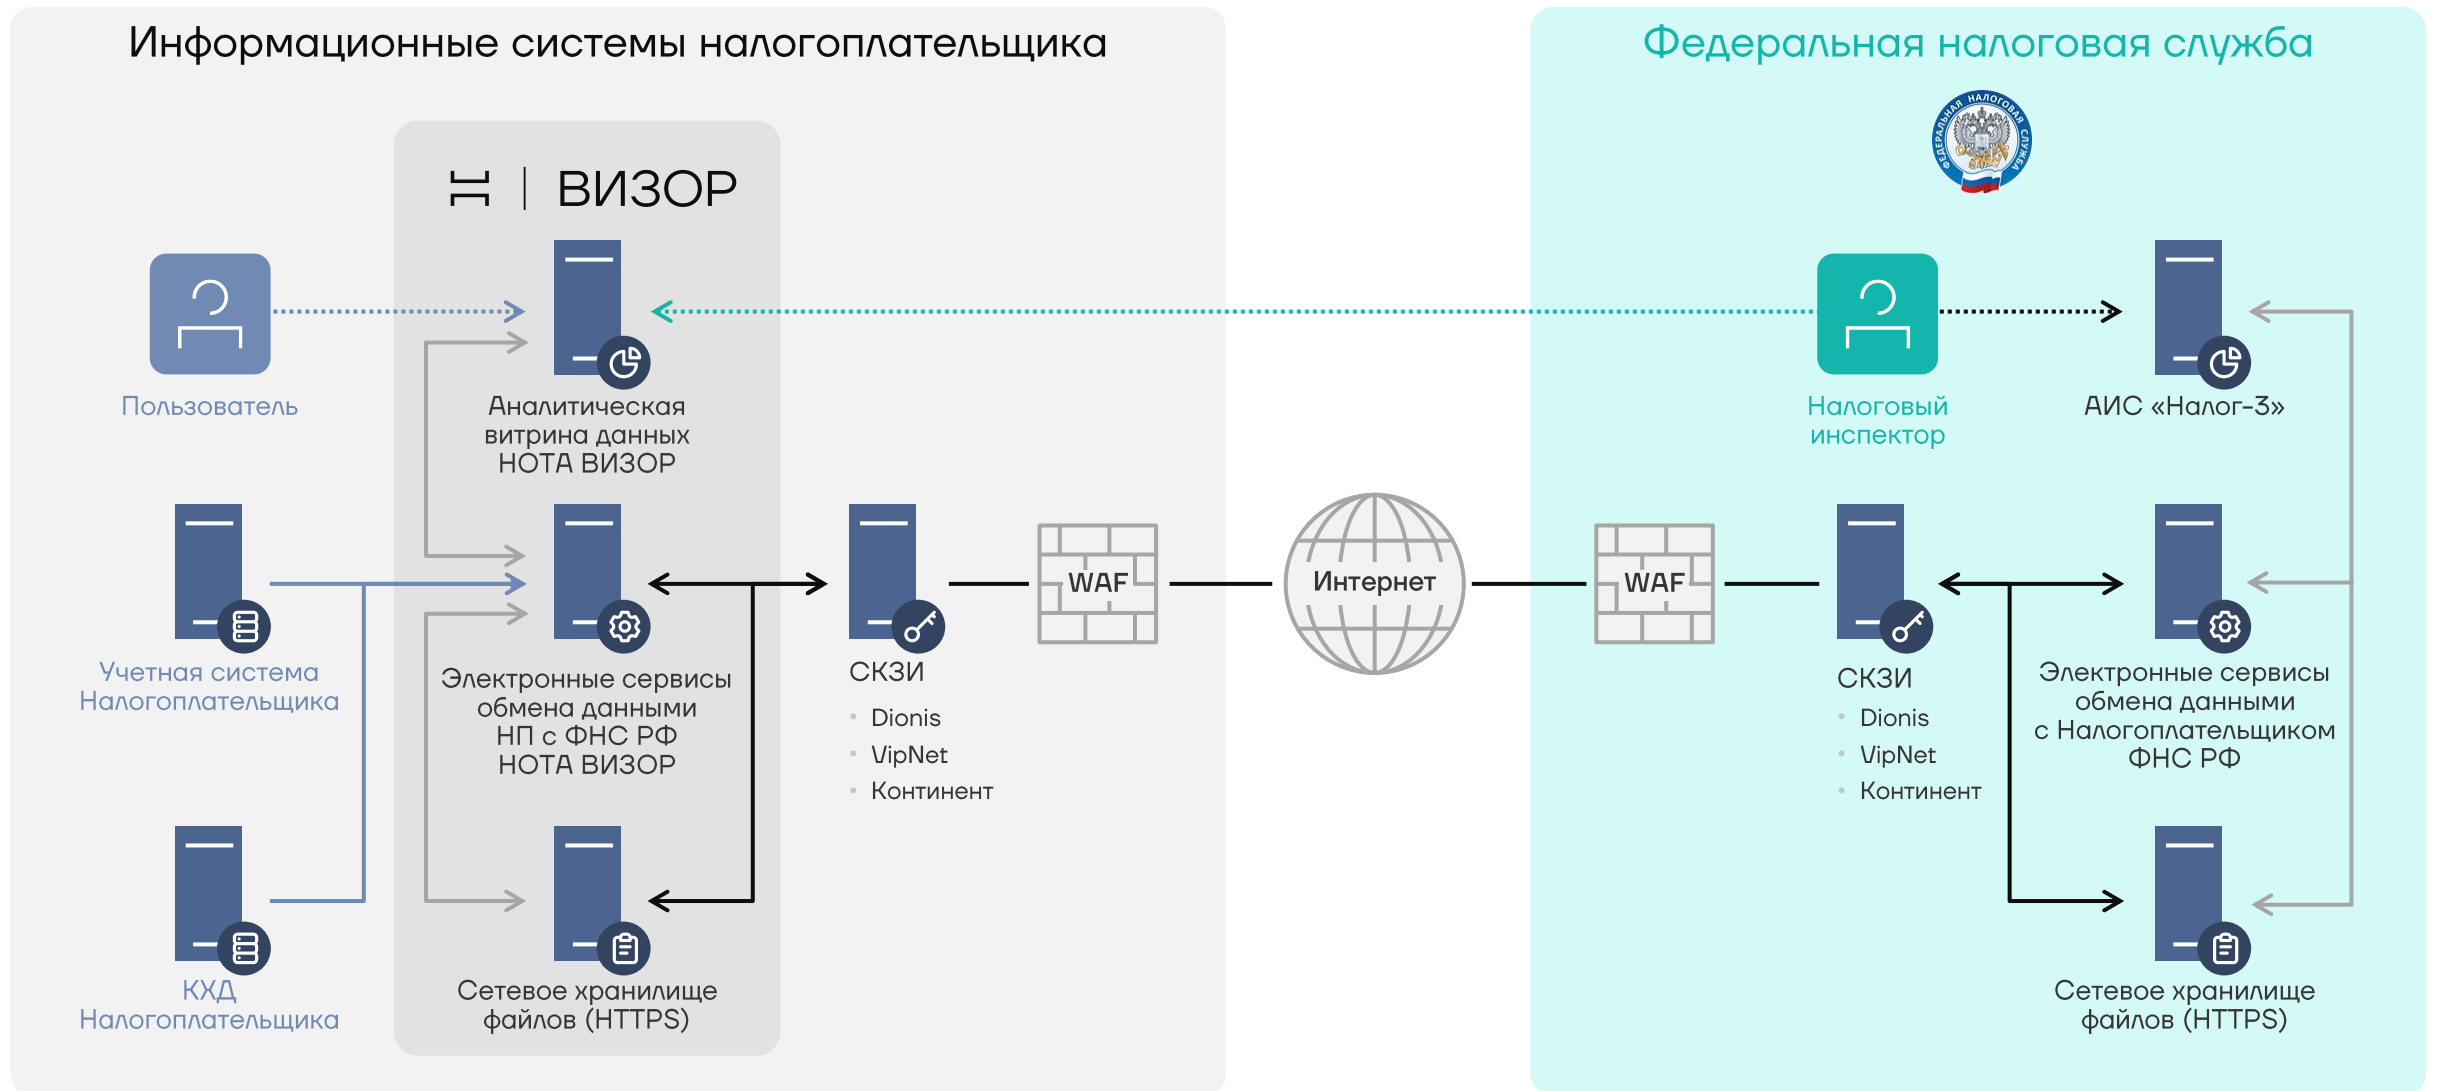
Информационные системы налогоплательщика

Федеральная налоговая служба

ВИЗОР

Пользователь

Аналитическая витрина данных НОТА ВИЗОР

Налоговый инспектор

АИС «Налог-3»

Учетная система Налогоплательщика

Электронные сервисы обмена данными НП с ФНС РФ НОТА ВИЗОР

СКЗИ
• Dionis
• VipNet
• Континент

WAF

Интернет

WAF

СКЗИ
• Dionis
• VipNet
• Континент

Электронные сервисы обмена данными с Налогоплательщиком ФНС РФ

КХД Налогоплательщика

Сетевое хранилище файлов (HTTPS)

Сетевое хранилище файлов (HTTPS)